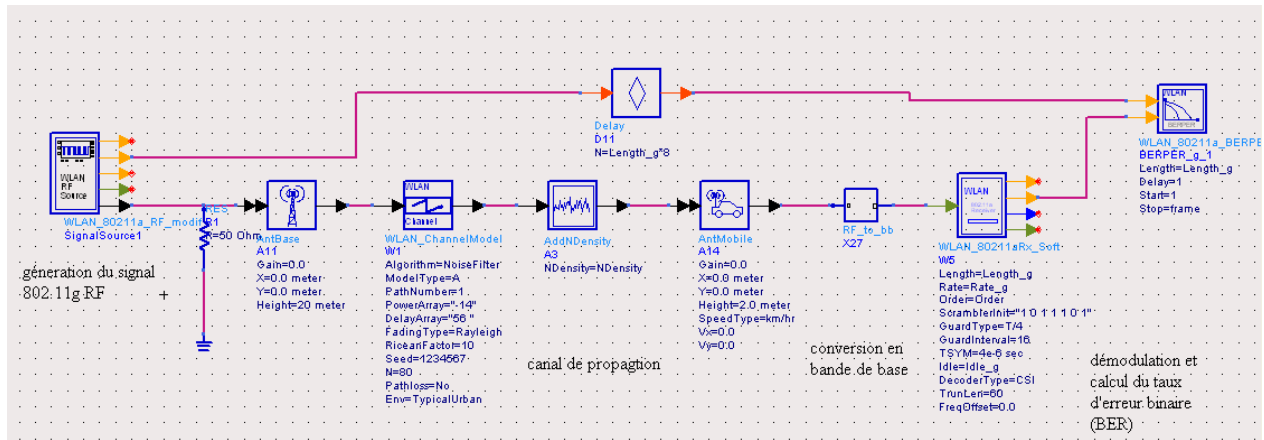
WLAN RF Source

WLAN_80211a_RF_modl1
SignalSource1

RES
R=50 Ohm

génération du signal 802.11g RF

+

AntBase
A11
Gain=0.0
X=0.0 meter
Y=0.0 meter
Height=20 meter

WLAN
Channel

WLAN_ChannelModel
W1
Algorithm=NoiseFilter
ModelType=A
PathNumber=1
PowerArray="-14"
DelayArray="56"
FadingType=Rayleigh
RiceanFactor=10
Seed=1234567
N=80
Pathloss=No
Env=TypicalUrban

Delay
D11
N=Length_g*8

AddNDensity
A3
NDensity=NDensity

canal de propagtion

AntMobile
A14
Gain=0.0
X=0.0 meter
Y=0.0 meter
Height=2.0 meter
SpeedType=km/hr
Vx=0.0
Vy=0.0

RF_to_bb
X27

conversion en bande de base

WLAN

WLAN_80211aRx_Soft
W5
Length=Length_g
Rate=Rate_g
Order=Order
ScramblerInit="1 0 1 1 1 0 1"
GuardType=T/4
GuardInterval=16
TSYM=4e-6 sec
Idle=Idle_g
DecoderType=CSI
TrunLen=60
FreqOffset=0.0

WLAN
BERPER

WLAN_80211a_BERPE
BERPER_g_1
Length=Length_g
Delay=1
Start=1
Stop=frame

démodulation et calcul du taux d'erreur binaire (BER)